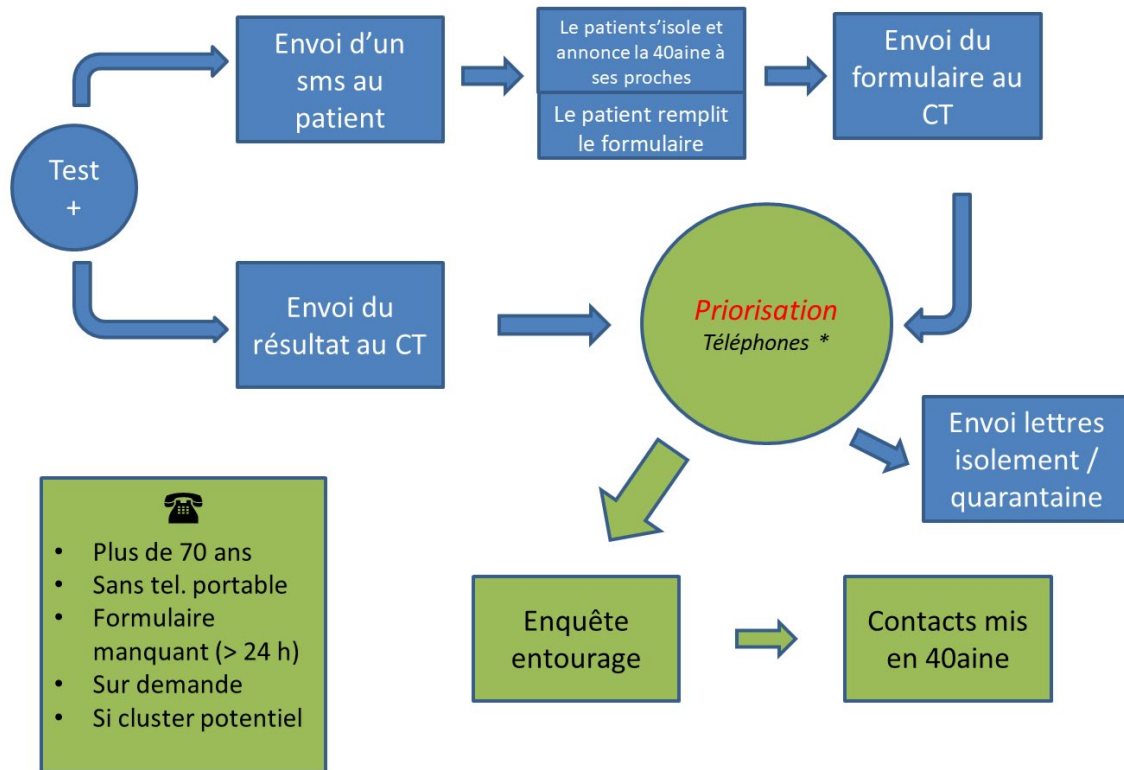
Test +

Envoi d'un sms au patient

Le patient s'isole et annonce la 40aine à ses proches

Le patient remplit le formulaire

Envoi du formulaire au CT

Envoi du résultat au CT

Priorisation
Téléphones *

Envoi lettres isolement / quarantaine

☎
- Plus de 70 ans
- Sans tel. portable
- Formulaire manquant (> 24 h)
- Sur demande
- Si cluster potentiel

Enquête entourage

Contacts mis en 40aine